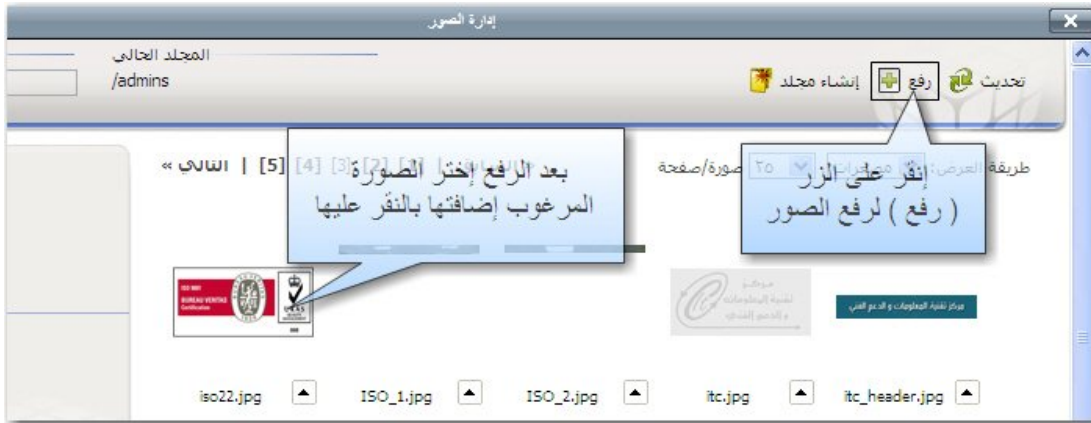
إدارة الصور

المجلد الحالي
/admins

تحديث رفع إنشاء مجلد

طريقة العرض: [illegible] ٢٥ صورة/صفحة

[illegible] [2] [3] [4] [5] | التالي »

انقر على الزر ( رفع ) لرفع الصور

بعد الرفع إختر الصورة المرغوب إضافتها بالنفر عليها

مركز تقنية المعلومات والدعم الفني

مركز تقنية المعلومات والدعم الفني

ISO 9001
BUREAU VERITAS
Certification

UKAS

iso22.jpg
ISO_1.jpg
ISO_2.jpg
itc.jpg
itc_header.jpg